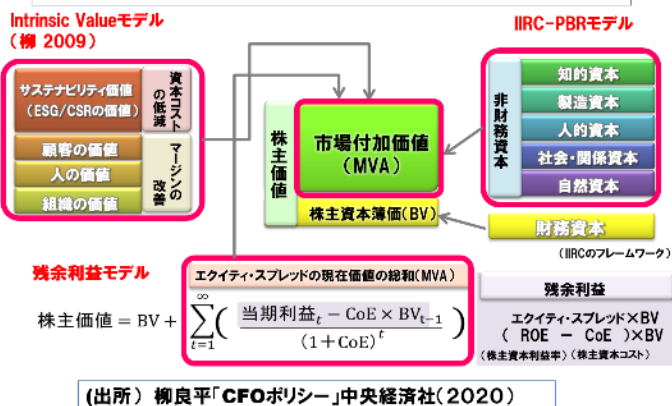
Intrinsic Valueモデル
（柳 2009）

サステナビリティ価値
（ESG/CSRの価値）

資本コストの低減

顧客の価値

人の価値

組織の価値

マージンの改善

IIRC-PBRモデル

非財務資本

知的資本

製造資本

人的資本

社会・関係資本

自然資本

株主価値

市場付加価値
（MVA）

株主資本簿価（BV）

財務資本

（IIRCのフレームワーク）

残余利益モデル

エクイティ・スプレッドの現在価値の総和（MVA）

$株主価値 = BV + \sum_{t=1}^{\infty} \left( \frac{当期利益_t - CoE \times BV_{t-1}}{(1+CoE)^t} \right)$

残余利益

エクイティ・スプレッド×BV
（ ROE － CoE ）×BV
（株主資本利益率）（株主資本コスト）

(出所） 柳良平「CFOポリシー」中央経済社（2020）